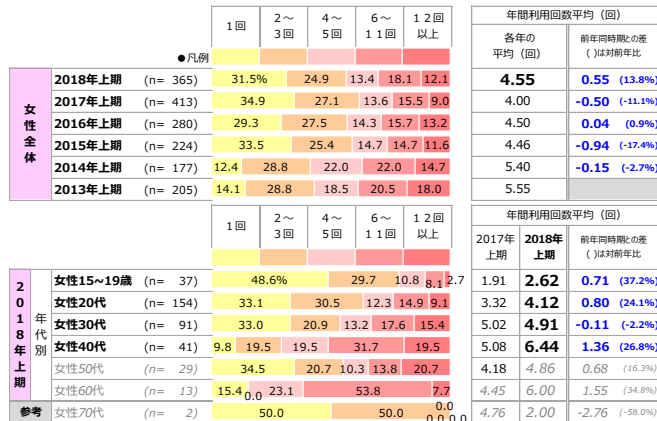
| | | 1回 | 2～3回 | 4～5回 | 6～11回 | 12回以上 | 年間利用回数平均（回） 各年の平均（回） | 前年同時期との差（）は対前年比 |
|---|---|---|---|---|---|---|---|---|
| ●凡例 | | | | | | | | |
| 女性全体 | 2018年上期 (n= 365) | 31.5% | 24.9 | 13.4 | 18.1 | 12.1 | 4.55 | 0.55 (13.8%) |
| | 2017年上期 (n= 413) | 34.9 | 27.1 | 13.6 | 15.5 | 9.0 | 4.00 | -0.50 (-11.1%) |
| | 2016年上期 (n= 280) | 29.3 | 27.5 | 14.3 | 15.7 | 13.2 | 4.50 | 0.04 (0.9%) |
| | 2015年上期 (n= 224) | 33.5 | 25.4 | 14.7 | 14.7 | 11.6 | 4.46 | -0.94 (-17.4%) |
| | 2014年上期 (n= 177) | 12.4 | 28.8 | 22.0 | 22.0 | 14.7 | 5.40 | -0.15 (-2.7%) |
| | 2013年上期 (n= 205) | 14.1 | 28.8 | 18.5 | 20.5 | 18.0 | 5.55 | |

| | | 1回 | 2～3回 | 4～5回 | 6～11回 | 12回以上 | 年間利用回数平均（回） 2017年上期 | 2018年上期 | 前年同時期との差（）は対前年比 |
|---|---|---|---|---|---|---|---|---|---|
| 2018年上期 年代別 | 女性15～19歳 (n= 37) | 48.6% | 29.7 | 10.8 | 8.1 | 2.7 | 1.91 | 2.62 | 0.71 (37.2%) |
| | 女性20代 (n= 154) | 33.1 | 30.5 | 12.3 | 14.9 | 9.1 | 3.32 | 4.12 | 0.80 (24.1%) |
| | 女性30代 (n= 91) | 33.0 | 20.9 | 13.2 | 17.6 | 15.4 | 5.02 | 4.91 | -0.11 (-2.2%) |
| | 女性40代 (n= 41) | 9.8 | 19.5 | 19.5 | 31.7 | 19.5 | 5.08 | 6.44 | 1.36 (26.8%) |
| | 女性50代 (n= 29) | 34.5 | 20.7 | 10.3 | 13.8 | 20.7 | 4.18 | 4.86 | 0.68 (16.3%) |
| | 女性60代 (n= 13) | 15.4 | 23.1 | 0.0 | 53.8 | 7.7 | 4.45 | 6.00 | 1.55 (34.8%) |
| 参考 | 女性70代 (n= 2) | 50.0 | | 50.0 | 0.0 | 0.0 0.0 | 4.76 | 2.00 | -2.76 (-58.0%) |